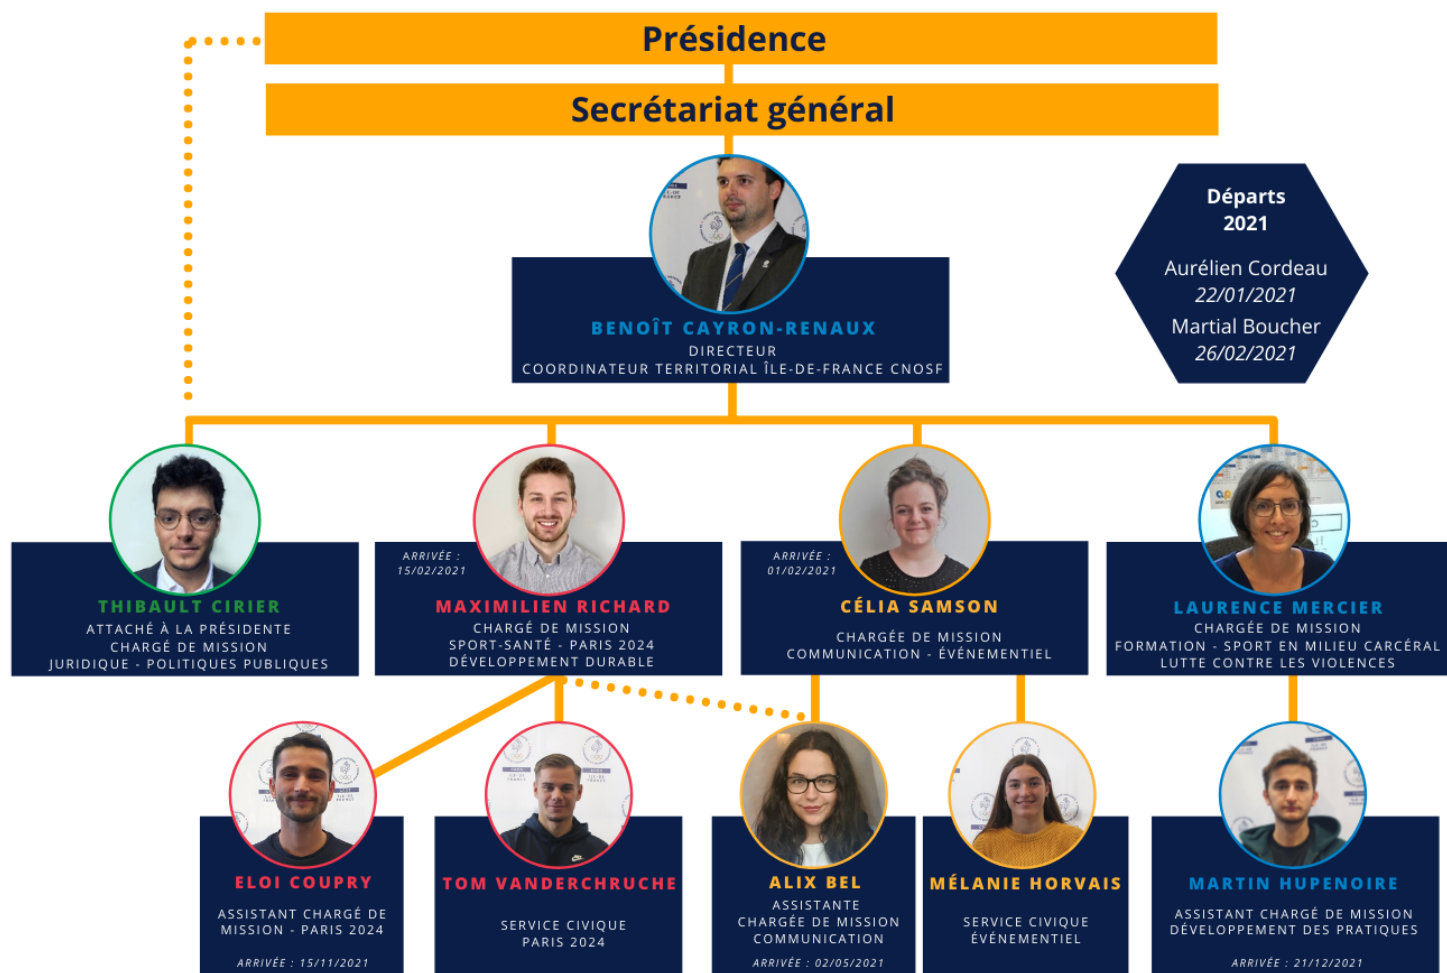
Présidence

Secrétariat général

BENOÎT CAYRON-RENAUX
DIRECTEUR
COORDINATEUR TERRITORIAL ÎLE-DE-FRANCE CNOSF

Départs 2021

Aurélien Cordeau
22/01/2021

Martial Boucher
26/02/2021

THIBAULT CIRIER
ATTACHÉ À LA PRÉSIDENTE
CHARGÉ DE MISSION
JURIDIQUE - POLITIQUES PUBLIQUES

ARRIVÉE : 15/02/2021

MAXIMILIEN RICHARD
CHARGÉ DE MISSION
SPORT-SANTÉ - PARIS 2024
DÉVELOPPEMENT DURABLE

ARRIVÉE : 01/02/2021

CÉLIA SAMSON
CHARGÉE DE MISSION
COMMUNICATION - ÉVÉNEMENTIEL

LAURENCE MERCIER
CHARGÉE DE MISSION
FORMATION - SPORT EN MILIEU CARCÉRAL
LUTTE CONTRE LES VIOLENCES

ELOI COUPRY
ASSISTANT CHARGÉ DE MISSION - PARIS 2024
ARRIVÉE : 15/11/2021

TOM VANDERCHRUCHE
SERVICE CIVIQUE
PARIS 2024

ALIX BEL
ASSISTANTE
CHARGÉE DE MISSION
COMMUNICATION
ARRIVÉE : 02/05/2021

MÉLANIE HORVAIS
SERVICE CIVIQUE
ÉVÉNEMENTIEL

MARTIN HUPENOIRE
ASSISTANT CHARGÉ DE MISSION
DÉVELOPPEMENT DES PRATIQUES
ARRIVÉE : 21/12/2021